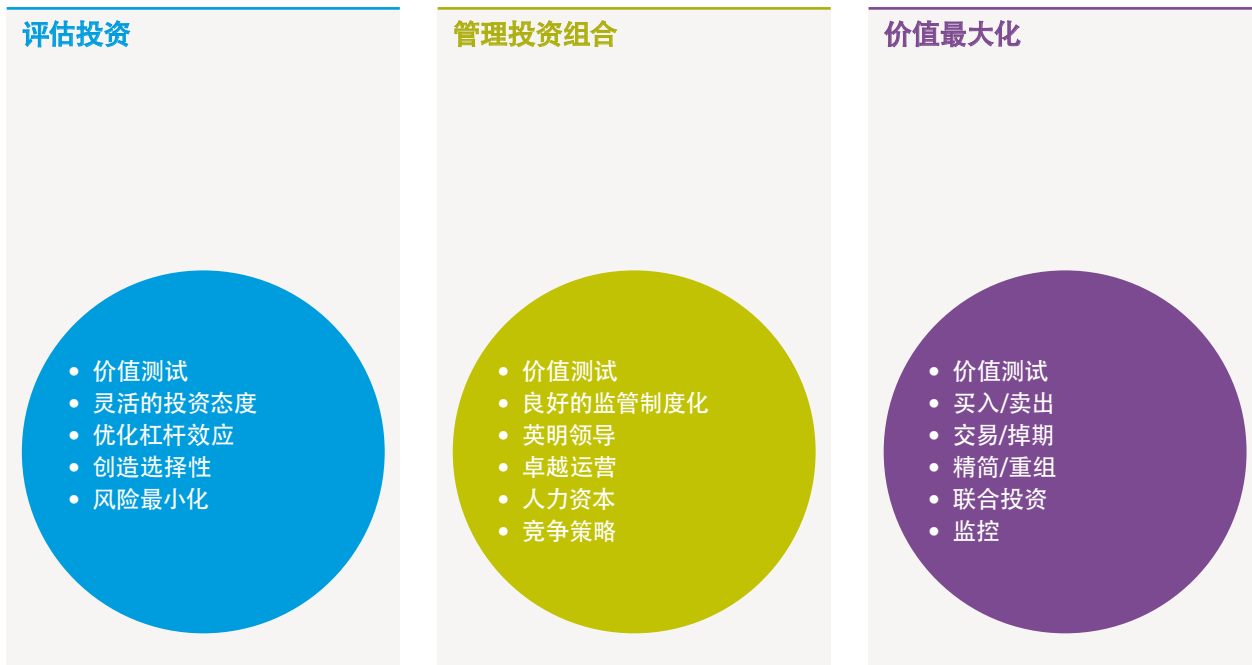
评估投资

- 价值测试
- 灵活的投资态度
- 优化杠杆效应
- 创造选择性
- 风险最小化

管理投资组合

- 价值测试
- 良好的监管制度化
- 英明领导
- 卓越运营
- 人力资本
- 竞争策略

价值最大化

- 价值测试
- 买入/卖出
- 交易/掉期
- 精简/重组
- 联合投资
- 监控